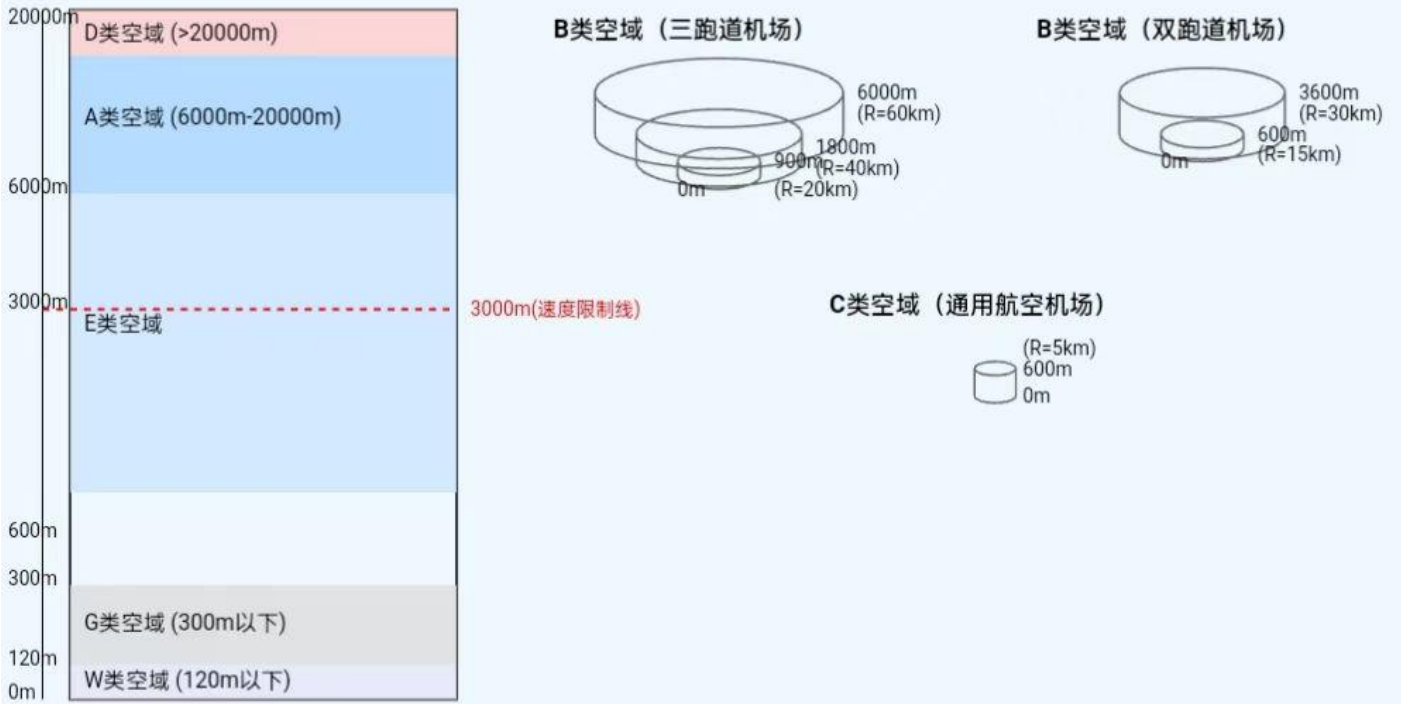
20000m
D类空域 (>20000m)
A类空域 (6000m-20000m)
6000m
3000m
E类空域
3000m(速度限制线)
600m
300m
G类空域 (300m以下)
120m
W类空域 (120m以下)
0m

B类空域（三跑道机场）
6000m
(R=60km)
1800m
(R=40km)
900m
(R=20km)
0m

B类空域（双跑道机场）
3600m
(R=30km)
600m
(R=15km)
0m

C类空域（通用航空机场）
(R=5km)
600m
0m